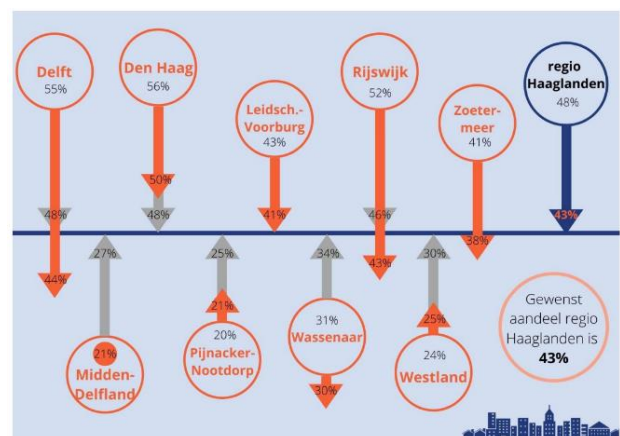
Delft
55%

48%

44%

27%

21%

Midden-Delfland

Den Haag
56%

50%

48%

25%

21%

20%
Pijnacker-Nootdorp

Leidsch.-Voorburg
43%

41%

34%

31%
Wassenaar

30%

Rijswijk
52%

46%

43%

30%

25%

24%
Westland

Zoetermeer
41%

38%

regio Haaglanden
48%

43%

Gewenst aandeel regio Haaglanden is 43%